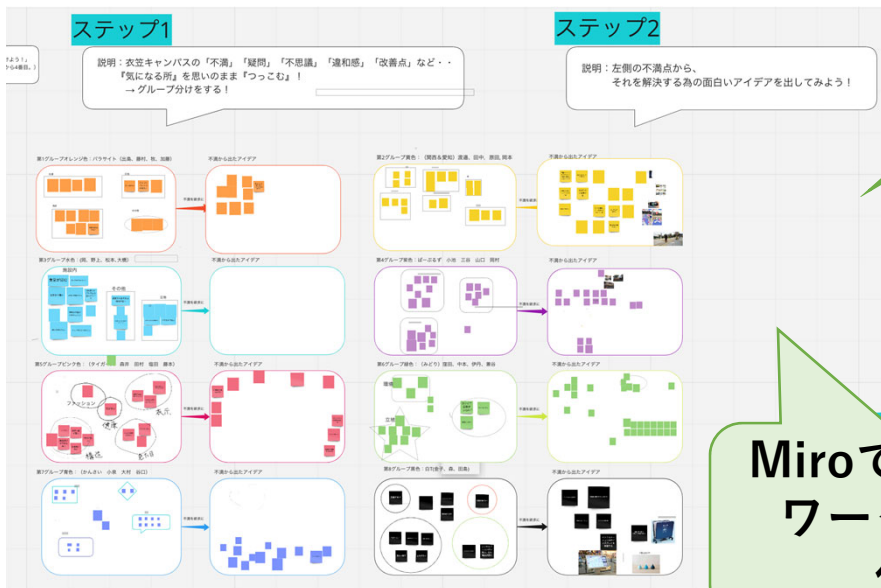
ステップ1

ステップ2

てよう！」
から4番目。）

説明：衣笠キャンパスの「不満」「疑問」「不思議」「違和感」「改善点」など・・
『気になる所』を思いのまま『つっこむ』！
→ グループ分けをする！

説明：左側の不満点から、
それを解決する為の面白いアイデアを出してみよう！

第1グループオレンジ色：パラサイト（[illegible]）

不満から出たアイデア

第2グループ黄色：（関西＆愛知）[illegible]

不満から出たアイデア

第3グループ水色：（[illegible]）

不満から出たアイデア

第4グループ紫色：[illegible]

不満から出たアイデア

第5グループピンク色：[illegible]

不満から出たアイデア

第6グループ緑色：（みどり）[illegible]

不満から出たアイデア

第7グループ青色：（かんさい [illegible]）

不満から出たアイデア

第8グループ黒色：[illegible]

不満から出たアイデア

Miroで
ワー